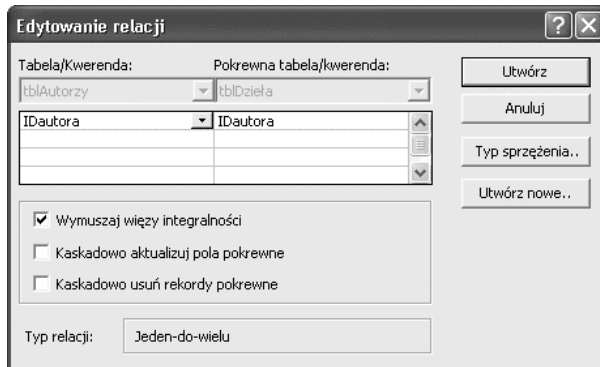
Edytowanie relacji

?

Tabela/Kwerenda:

Pokrewna tabela/kwerenda:

tblAutorzy

tblDzieła

| IDautora | IDautora |
|---|---|
| | |
| | |
| | |

Utwórz

Anuluj

Typ sprzężenia..

Utwórz nowe..

Wymuszaj więzy integralności

Kaskadowo aktualizuj pola pokrewne

Kaskadowo usuń rekordy pokrewne

Typ relacji:

Jeden-do-wielu